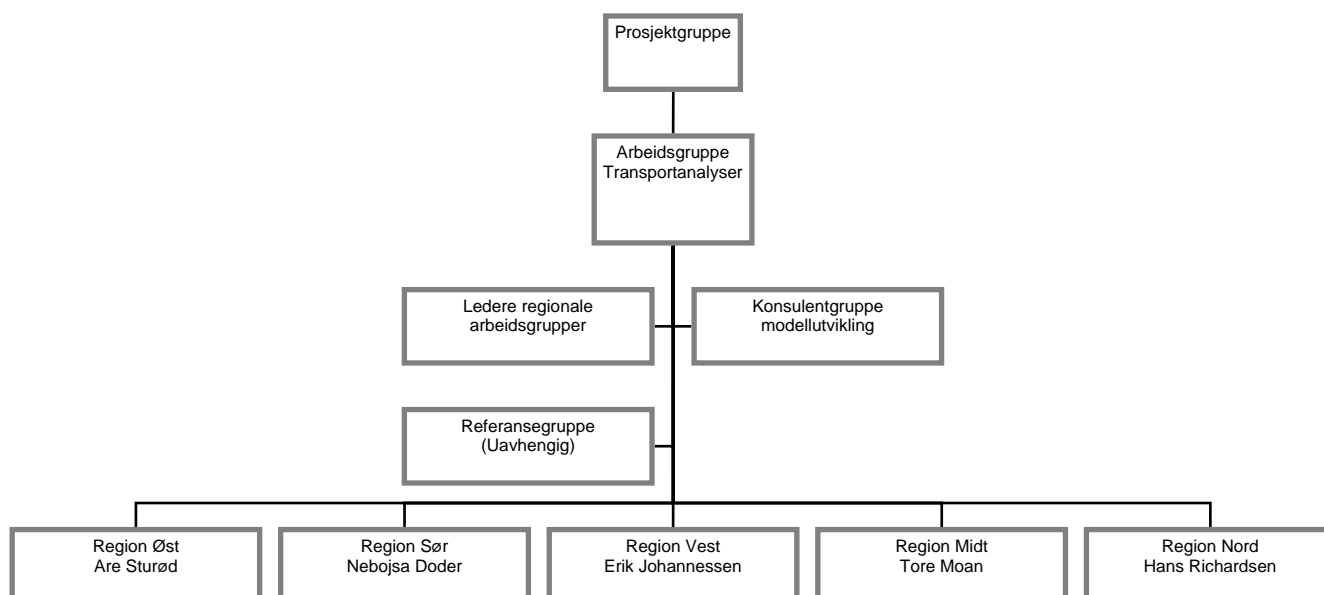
Prosjektgruppe

Arbeidsgruppe
Transportanalyser

Ledere regionale
arbeidsgrupper

Konsulentgruppe
modellutvikling

Referansegruppe
(Uavhengig)

Region Øst
Are Sturød

Region Sør
Nebojsa Doder

Region Vest
Erik Johannessen

Region Midt
Tore Moan

Region Nord
Hans Richardsen